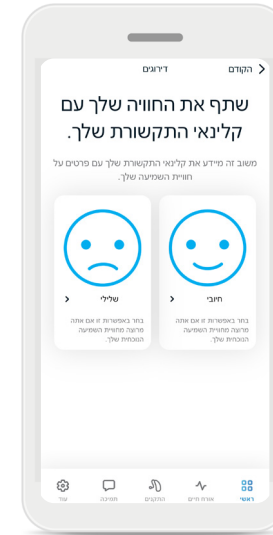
< הקודם
דירוגים

שתף את החוויה שלך עם קלינאי התקשורת שלך.

משוב זה מיידע את קלינאי התקשורת שלך עם פרטים על חוויית השמיעה שלך.

חיובי >
בחר באפשרות זו אם אתה מרוצה מחוויית השמיעה הנוכחית שלך.

שלילי >
בחר באפשרות זו אם אתה מרוצה מחוויית השמיעה הנוכחית שלך.

ראשי
שורת חיים
התקנים
תמיכה
עוד